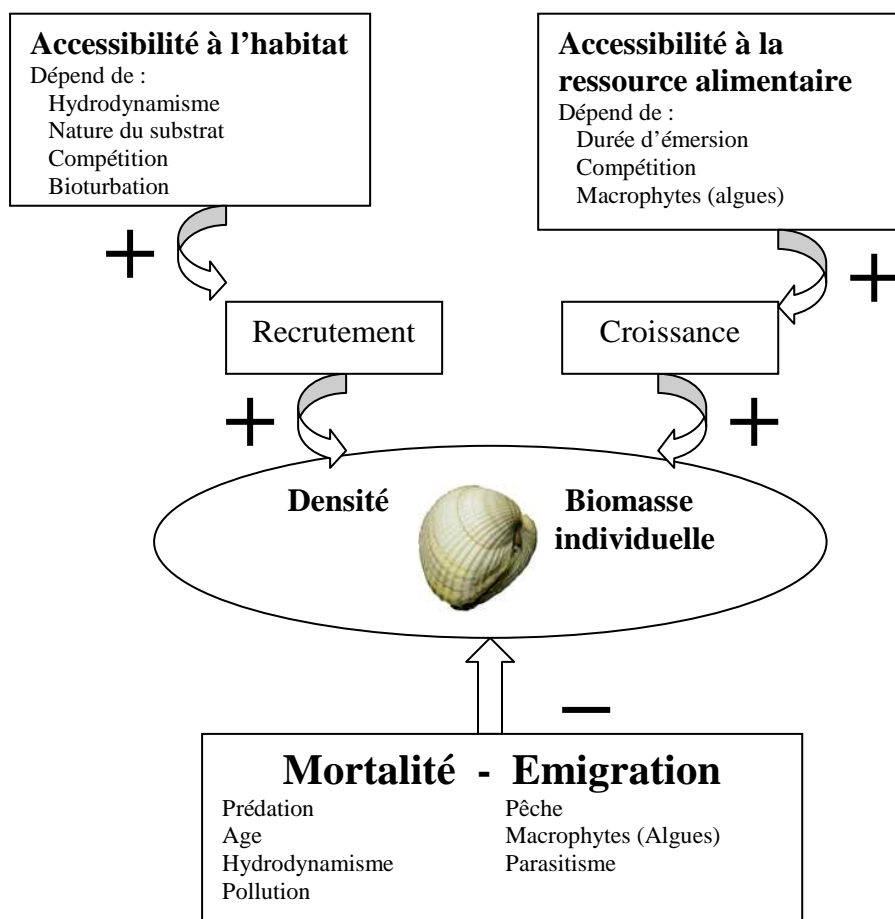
**Accessibilité à l'habitat**
Dépend de :
Hydrodynamisme
Nature du substrat
Compétition
Bioturbation

**Accessibilité à la ressource alimentaire**
Dépend de :
Durée d'émersion
Compétition
Macrophytes (algues)

+

+

Recrutement

Croissance

+

+

**Densité**

**Biomasse individuelle**

−

**Mortalité - Emigration**
Prédation
Age
Hydrodynamisme
Pollution

Pêche
Macrophytes (Algues)
Parasitisme